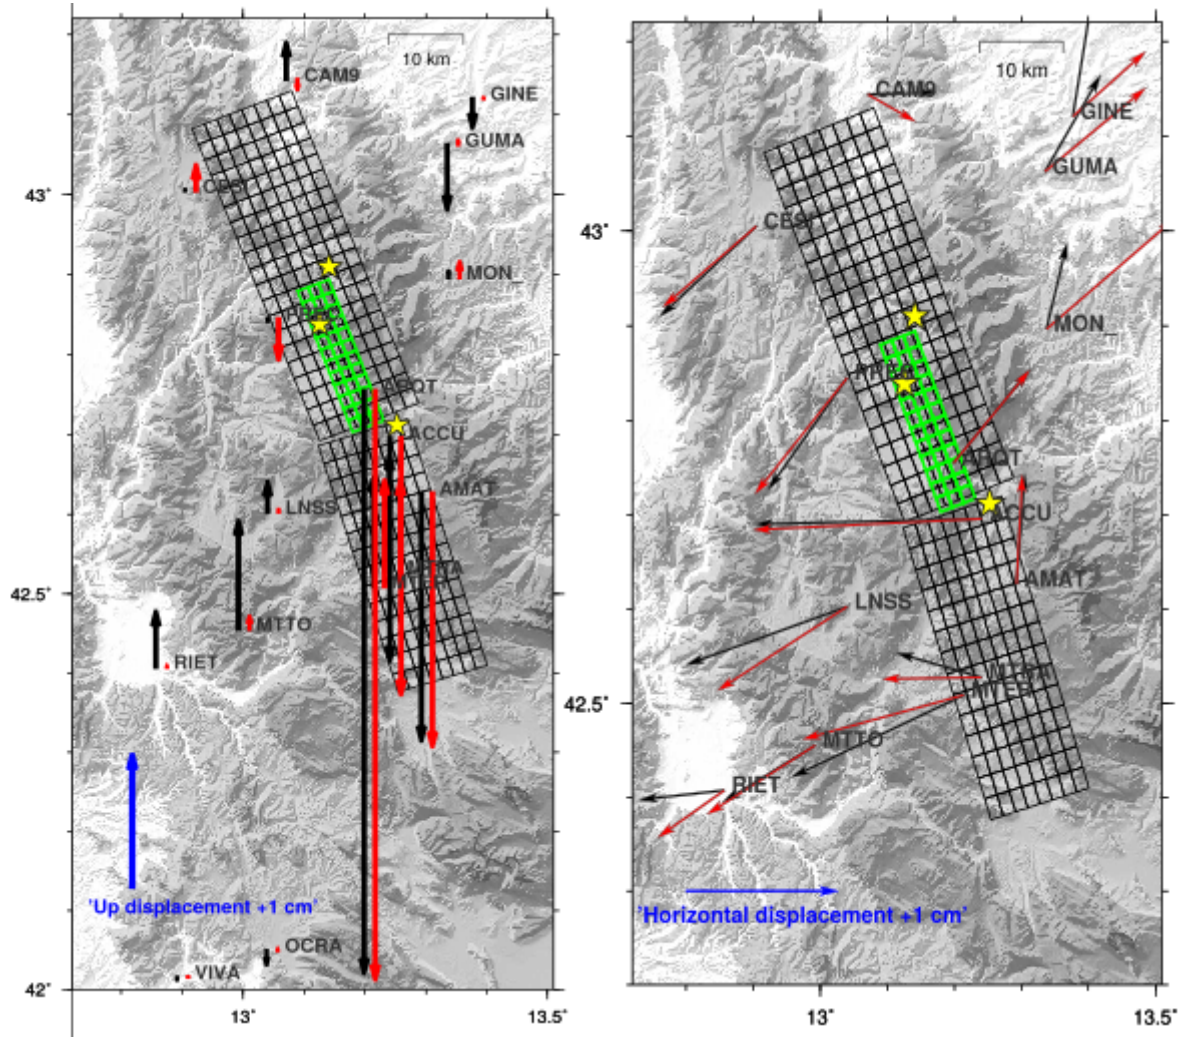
10 km
CAM9
GINE
GUMA
CES
43˚
MON_
ARQT
ACCU
AMAT
LNSS
MTTA
42.5˚
MTTO
RIET
'Up displacement +1 cm'
OCRA
VIVA
42˚
13˚
13.5˚

10 km
CAM9
GINE
GUMA
43˚
CES
MON_
ARQT
ACCU
AMAT
LNSS
MTTA
42.5˚
MTTO
RIET
'Horizontal displacement +1 cm'
13˚
13.5˚